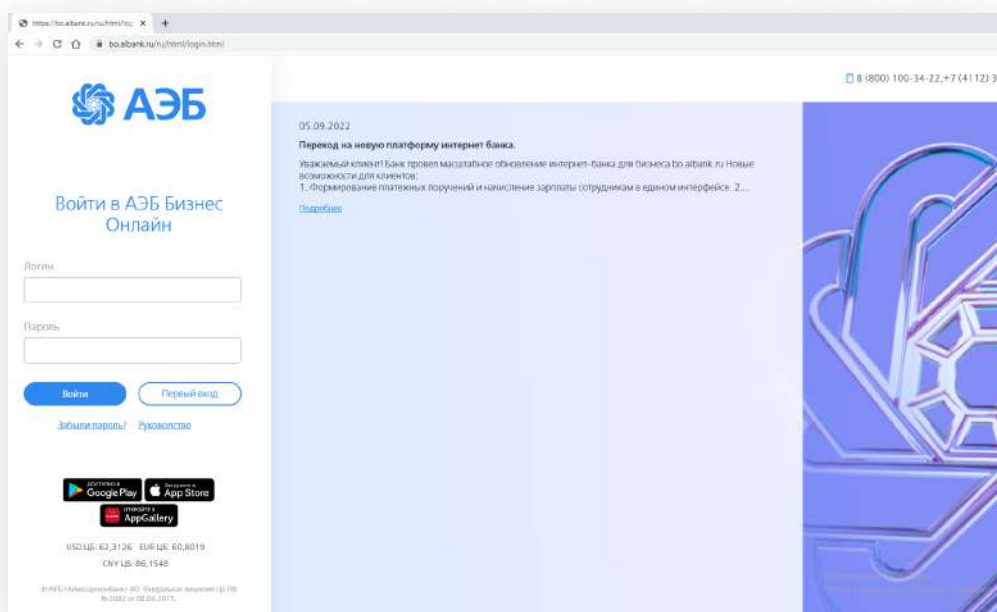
https://bo.albank.ru/ru/html/lo ×

bo.albank.ru/ru/html/login.html

АЭБ

Войти в АЭБ Бизнес Онлайн

Логин

Пароль

Войти

Первый вход

Забыли пароль?

Руководство

ДОСТУПНО В Google Play

Загрузите в App Store

ОТКРОЙТЕ В AppGallery

USD ЦБ: 62,3126 EUR ЦБ: 60,8019

CNY ЦБ: 86,1548

© АКБ «Алмазэргиэнбанк» АО. Генеральная лицензия ЦБ РФ № 2602 от 08.06.2015.

8 (800) 100-34-22,+7 (4112) 3

05.09.2022

Переход на новую платформу интернет банка.

Уважаемый клиент! Банк провел масштабное обновление интернет-банка для бизнеса bo.albank.ru Новые возможности для клиентов:
1. Формирование платежных поручений и начисление зарплаты сотрудникам в едином интерфейсе. 2....

Подробнее